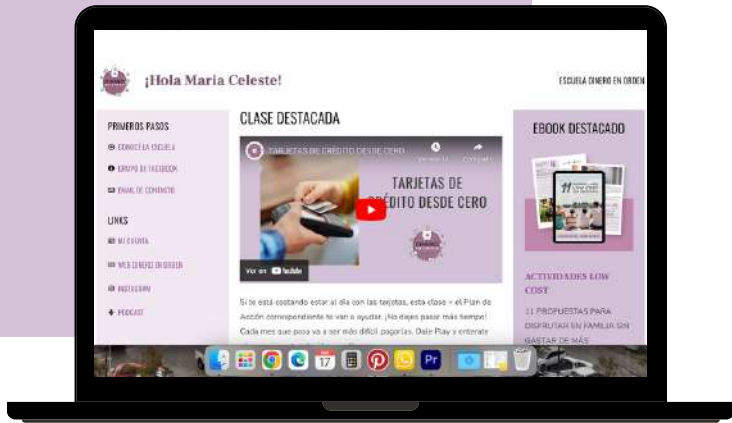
¡Hola Maria Celeste!

ESCUELA DINERO EN ORDEN

PRIMEROS PASOS
CONOCE LA ESCUELA
GRUPO DE FACEBOOK
EMAIL DE CONTACTO

LINKS
MI CUENTA
WEB DINERO EN ORDEN
INSTAGRAM
PODCAST

CLASE DESTACADA

TARJETAS DE CRÉDITO DESDE CERO
Ver más tarde
Compartir
TARJETAS DE CRÉDITO DESDE CERO
Ver en YouTube

Si te está costando estar al día con las tarjetas, esta clase + el Plan de Acción correspondiente te van a ayudar. ¡No dejes pasar más tiempo! Cada mes que pasa va a ser más difícil pagarlas. Dale Play y enterate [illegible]

EBOOK DESTACADO

ACTIVIDADES LOW COST

11 PROPUESTAS PARA DISFRUTAR EN FAMILIA SIN GASTAR DE MÁS